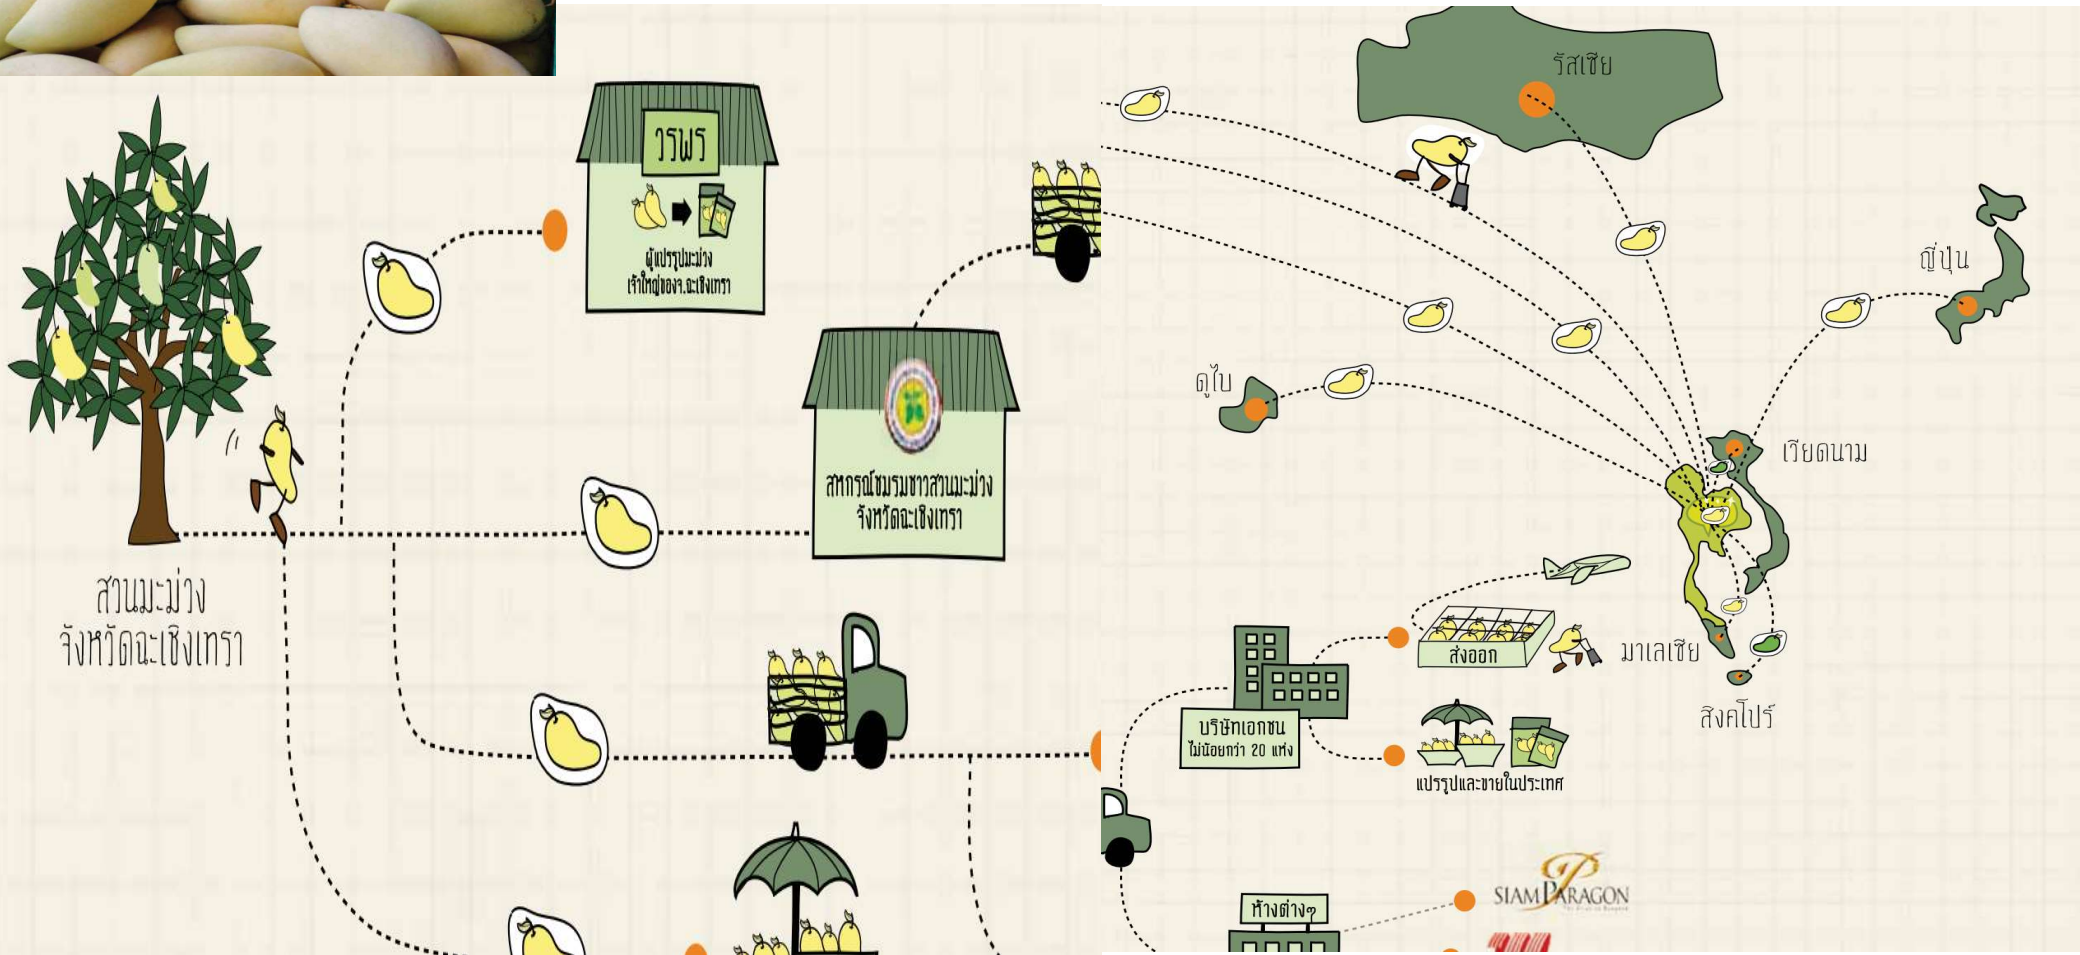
วรพร

ผู้แปรรูปมะม่วง
เจ้าใหญ่ของจ.ฉะเชิงเทรา

สหกรณ์ชมรมชาวสวนมะม่วง
จังหวัดฉะเชิงเทรา

สวนมะม่วง
จังหวัดฉะเชิงเทรา

รัสเซีย

ญี่ปุ่น

ดูไบ

เวียดนาม

มาเลเซีย

สิงคโปร์

ส่งออก

บริษัทเอกชน
ไม่น้อยกว่า 20 แห่ง

แปรรูปและขายในประเทศ

ห้างต่างๆ

SIAM PARAGON